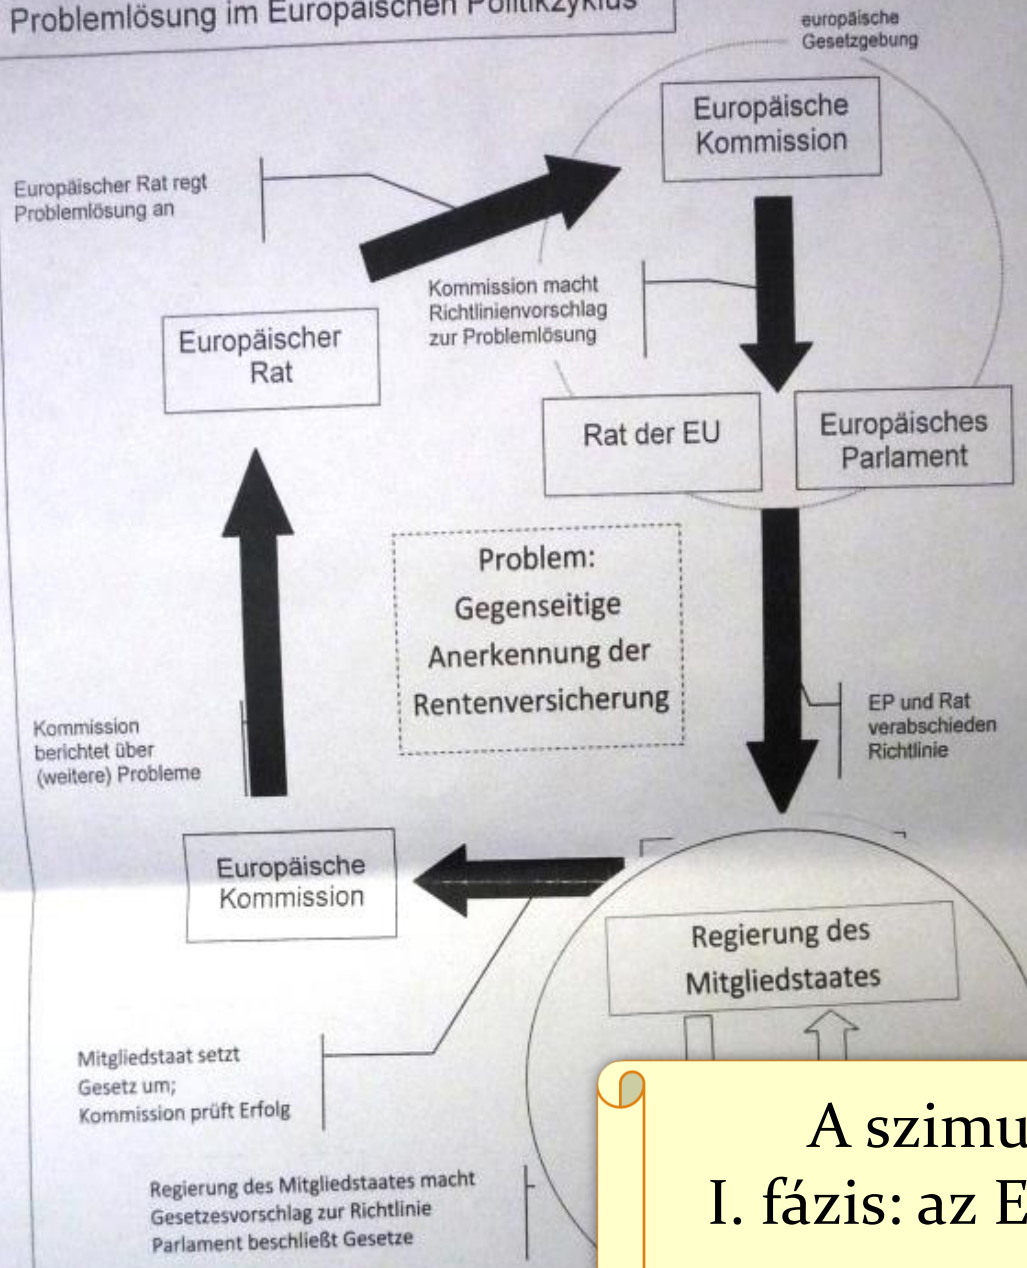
Problemlösung im Europäischen Politikzyklus

europäische Gesetzgebung

Europäische Kommission

Europäischer Rat regt Problemlösung an

Kommission macht Richtlinienvorschlag zur Problemlösung

Europäischer Rat

Rat der EU

Europäisches Parlament

Problem: Gegenseitige Anerkennung der Rentenversicherung

Kommission berichtet über (weitere) Probleme

EP und Rat verabschieden Richtlinie

Europäische Kommission

Regierung des Mitgliedstaates

Mitgliedstaat setzt Gesetz um; Kommission prüft Erfolg

Regierung des Mitgliedstaates macht Gesetzesvorschlag zur Richtlinie Parlament beschließt Gesetze

A szimu
I. fázis: az E